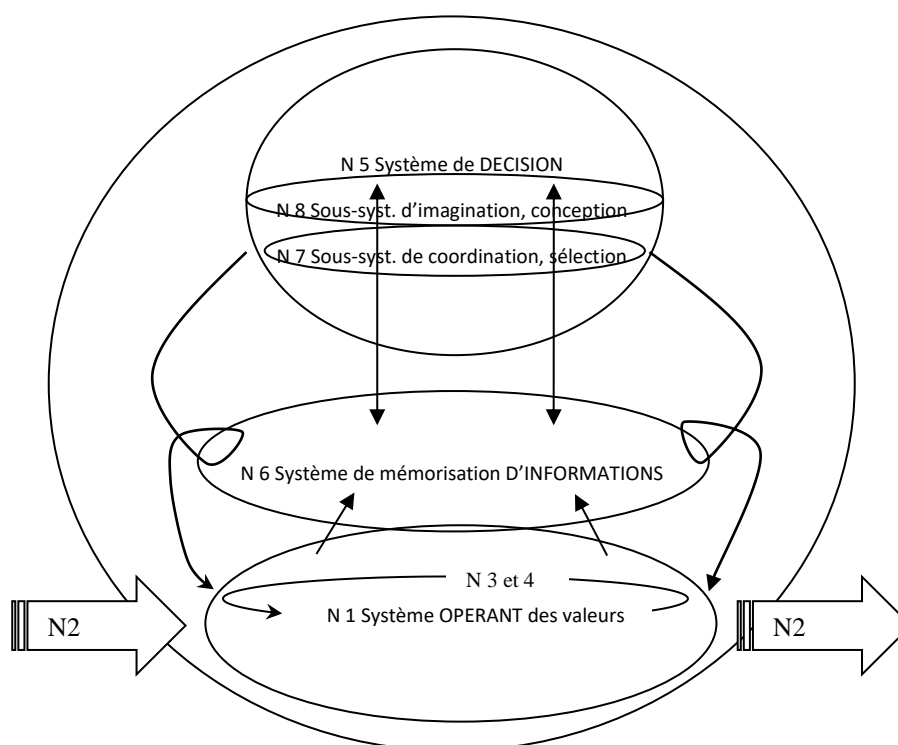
N 5 Système de DECISION

N 8 Sous-syst. d'imagination, conception

N 7 Sous-syst. de coordination, sélection

N 6 Système de mémorisation D'INFORMATIONS

N 3 et 4

N 1 Système OPERANT des valeurs

N2

N2